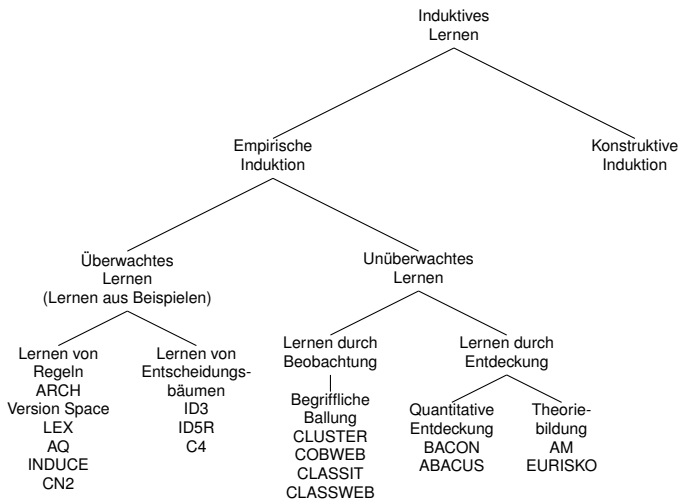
Induktives Lernen

Empirische Induktion

Konstruktive Induktion

Überwachtes Lernen (Lernen aus Beispielen)

Unüberwachtes Lernen

Lernen von Regeln
ARCH
Version Space
LEX
AQ
INDUCE
CN2

Lernen von Entscheidungsbäumen
ID3
ID5R
C4

Lernen durch Beobachtung

Begriffliche Ballung
CLUSTER
COBWEB
CLASSIT
CLASSWEB

Lernen durch Entdeckung

Quantitative Entdeckung
BACON
ABACUS

Theoriebildung
AM
EURISKO